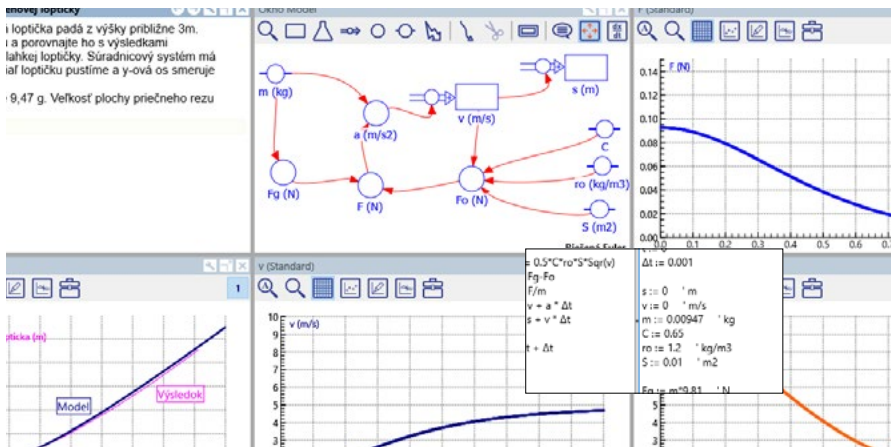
enovej loptičky

loptička padá z výšky približne 3m. a porovnajte ho s výsledkami ľahkej loptičky. Súradnicový systém má aď loptičku pustíme a y-ová os smeruje

9,47 g. Veľkosť plochy priečneho rezu

Okno Model

m (kg)
a (m/s2)
v (m/s)
s (m)
Fg (N)
F (N)
Fo (N)
C
ro (kg/m3)
S (m2)

F (Standard)
F (N)
0.14
0.12
0.10
0.08
0.06
0.04
0.02
0.00
0.0 0.1 0.2 0.3 0.4 0.5 0.6 0.7

Riešenie Euler

= 0.5*C*ro*S*Sqr(v)
Fg-Fo
F/m
v + a * Δt
s + v * Δt

t + Δt

Δt := 0.001

s := 0 ' m
v := 0 ' m/s
m := 0.00947 ' kg
C := 0.65
ro := 1.2 ' kg/m3
S := 0.01 ' m2

Fg := m*9.81 ' N

1
opticka (m)
Model
Výsledok

v (Standard)
10 v (m/s)
9
8
7
6
5
4
3

5
4
3